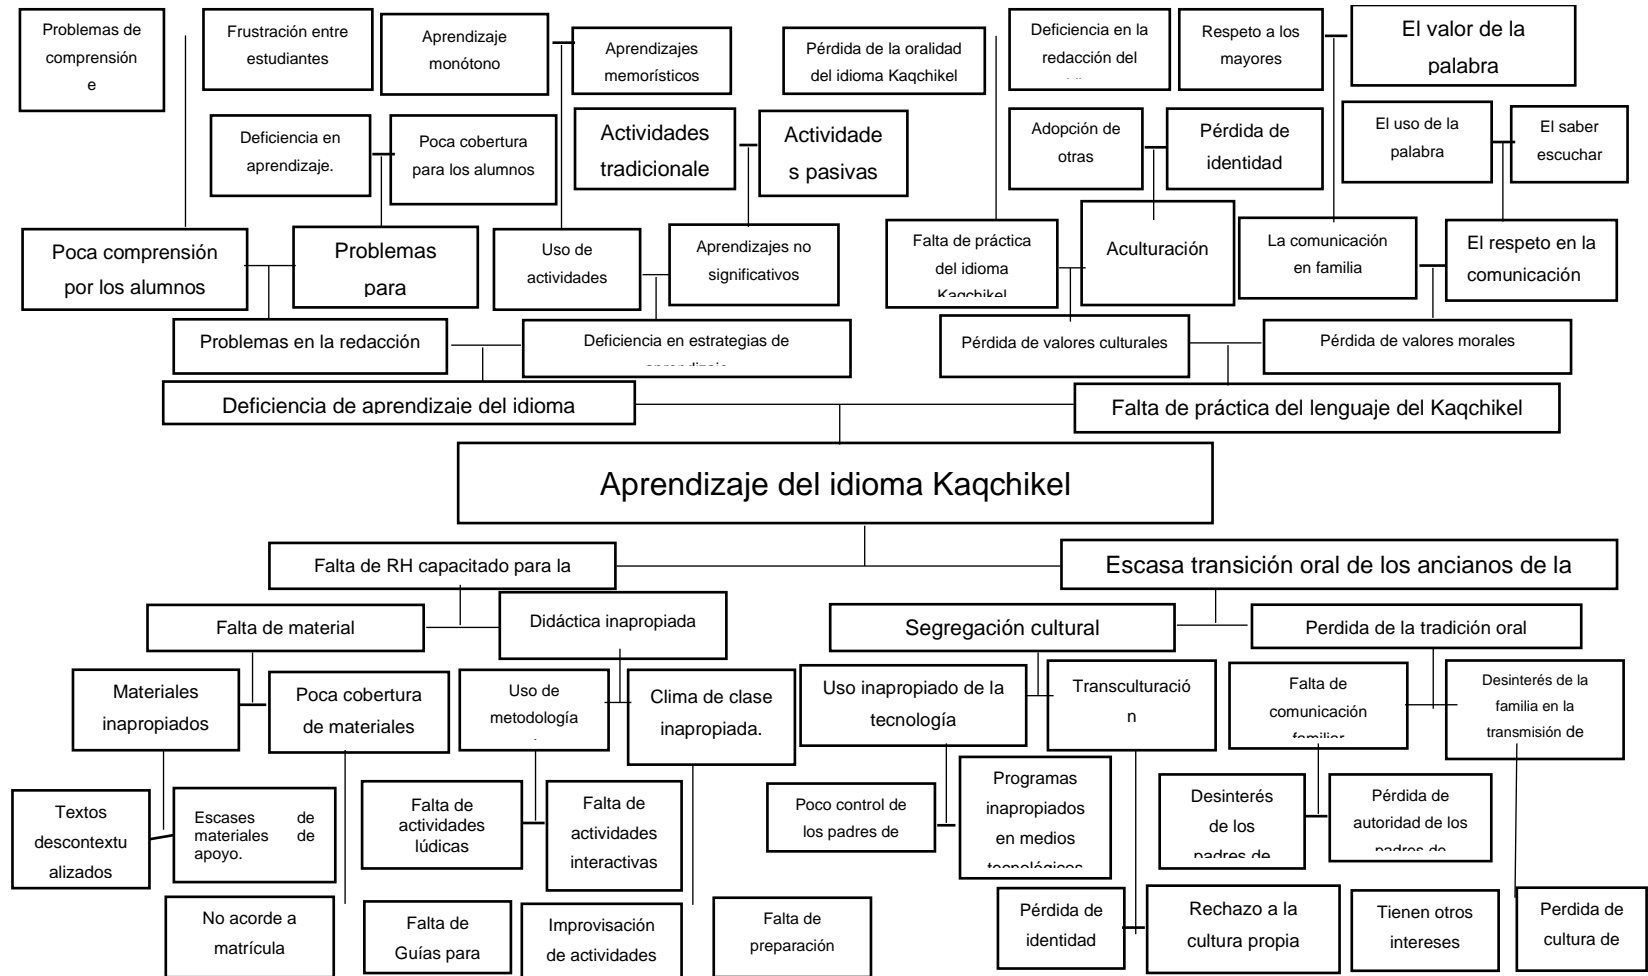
Problemas de comprensión e

Frustración entre estudiantes

Aprendizaje monótono

Aprendizajes memorísticos

Pérdida de la oralidad del idioma Kaqchikel

Deficiencia en la redacción del

Respeto a los mayores

El valor de la palabra

Deficiencia en aprendizaje.

Poca cobertura para los alumnos

Actividades tradicionale

Actividade s pasivas

Adopción de otras

Pérdida de identidad

El uso de la palabra

El saber escuchar

Poca comprensión por los alumnos

Problemas para

Uso de actividades

Aprendizajes no significativos

Falta de práctica del idioma Kaqchikel

Aculturación

La comunicación en familia

El respeto en la comunicación

Problemas en la redacción

Deficiencia en estrategias de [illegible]

Pérdida de valores culturales

Pérdida de valores morales

Deficiencia de aprendizaje del idioma

Falta de práctica del lenguaje del Kaqchikel

Aprendizaje del idioma Kaqchikel

Falta de RH capacitado para la

Escasa transición oral de los ancianos de la

Falta de material

Didáctica inapropiada

Segregación cultural

Perdida de la tradición oral

Materiales inapropiados

Poca cobertura de materiales

Uso de metodología

Clima de clase inapropiada.

Uso inapropiado de la tecnología

Transculturació n

Falta de comunicación familiar

Desinterés de la familia en la transmisión de

Textos descontextu alizados

Escases de materiales de apoyo.

Falta de actividades lúdicas

Falta de actividades interactivas

Poco control de los padres de

Programas inapropiados en medios tecnológicos

Desinterés de los padres de

Pérdida de autoridad de los padres de

No acorde a matrícula

Falta de Guías para

Improvisación de actividades

Falta de preparación

Pérdida de identidad

Rechazo a la cultura propia

Tienen otros intereses

Perdida de cultura de